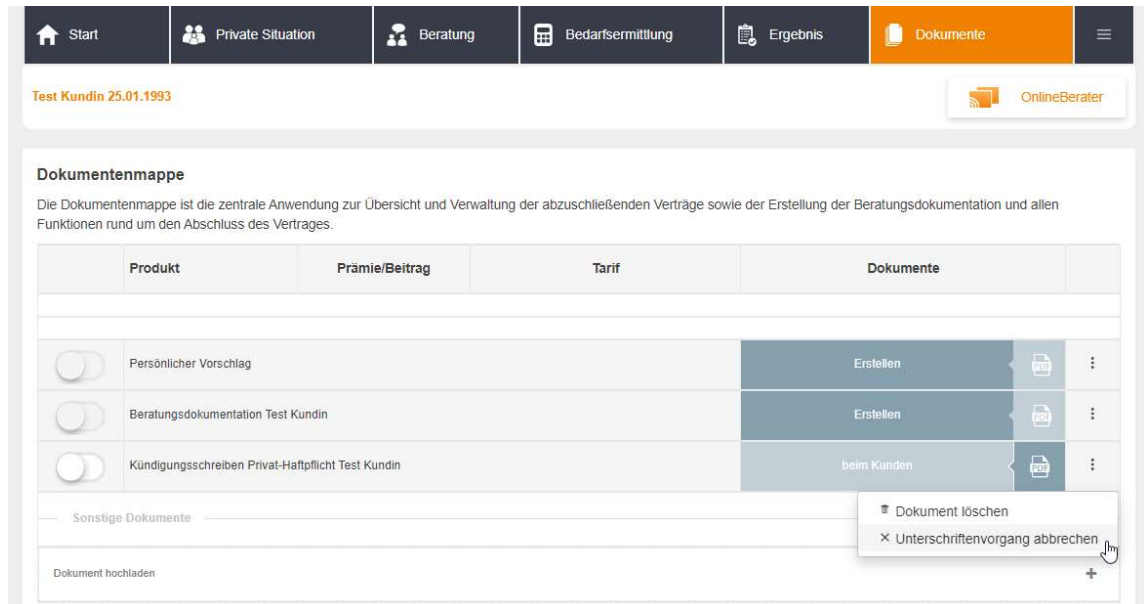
Start | Private Situation | Beratung | Bedarfsermittlung | Ergebnis | Dokumente

Test Kundin 25.01.1993

OnlineBerater

Dokumentenmappe

Die Dokumentenmappe ist die zentrale Anwendung zur Übersicht und Verwaltung der abzuschließenden Verträge sowie der Erstellung der Beratungsdokumentation und allen Funktionen rund um den Abschluss des Vertrages.

| | Produkt | Prämie/Beitrag | Tarif | Dokumente | |
|---|---|---|---|---|---|
| | Persönlicher Vorschlag | | | Erstellen | ⋮ |
| | Beratungsdokumentation Test Kundin | | | Erstellen | ⋮ |
| | Kündigungsschreiben Privat-Haftpflicht Test Kundin | | | beim Kunden | ⋮ |

Sonstige Dokumente

Dokument löschen
× Unterschriftenvorgang abbrechen

Dokument hochladen
+